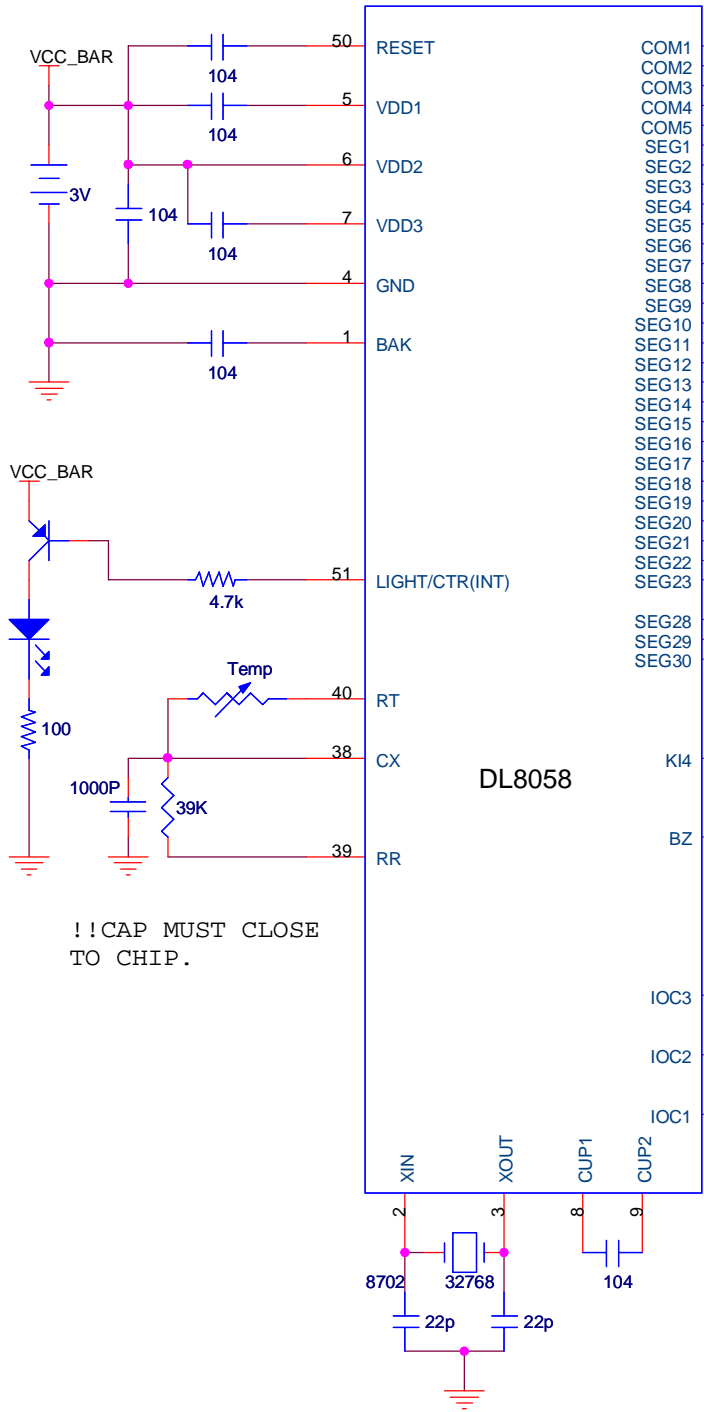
VCC_BAR

104

104

3V

104

104

104

50 RESET

5 VDD1

6 VDD2

7 VDD3

4 GND

1 BAK

VCC_BAR

4.7k

51 LIGHT/CTR(INT)

Temp

100

40 RT

38 CX

1000P

39K

39 RR

!!CAP MUST CLOSE TO CHIP.

DL8058

COM1
COM2
COM3
COM4
COM5
SEG1
SEG2
SEG3
SEG4
SEG5
SEG6
SEG7
SEG8
SEG9
SEG10
SEG11
SEG12
SEG13
SEG14
SEG15
SEG16
SEG17
SEG18
SEG19
SEG20
SEG21
SEG22
SEG23

SEG28
SEG29
SEG30

KI4

BZ

IOC3

IOC2

IOC1

XIN XOUT CUP1 CUP2

2 3 8 9

8702 32768

104

22p 22p